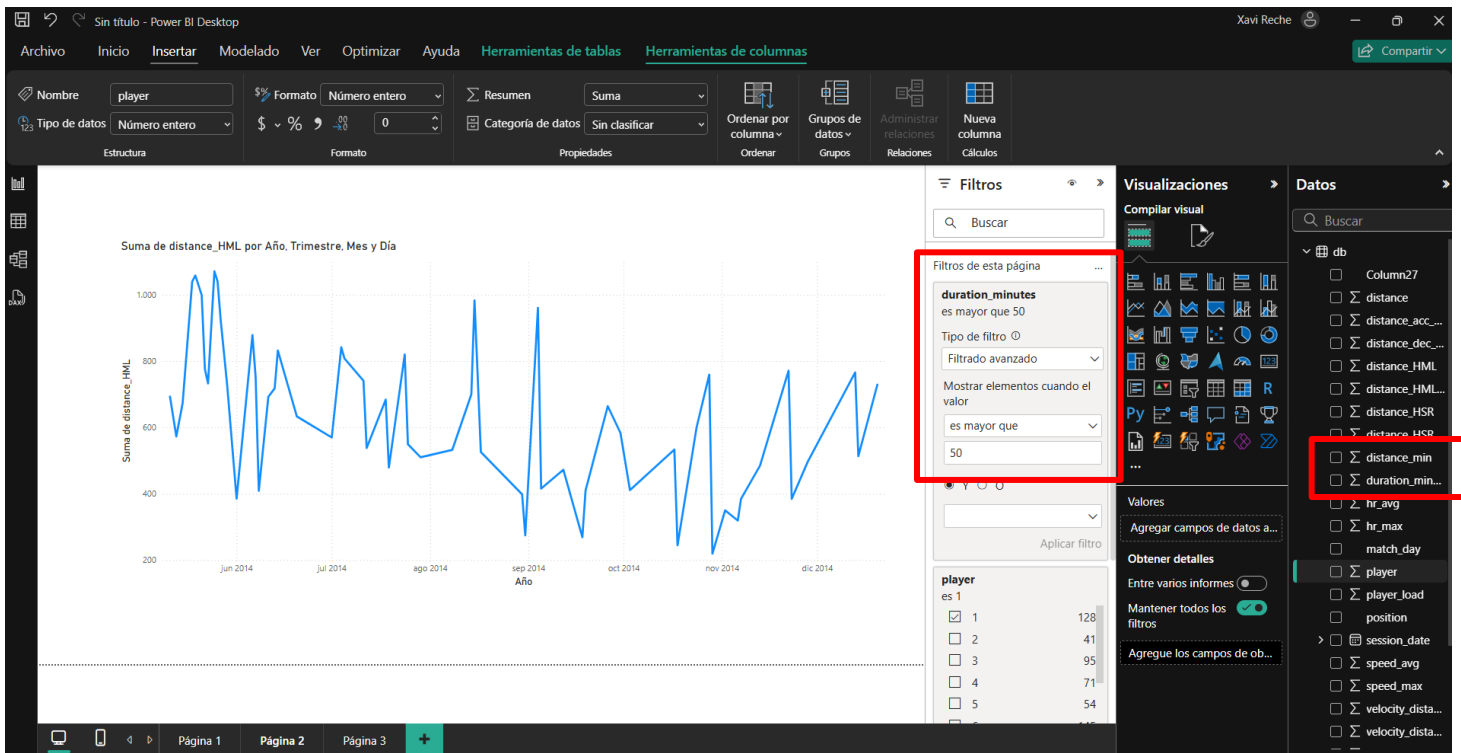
Sin título - Power BI Desktop
Xavi Reche

Archivo Inicio Insertar Modelado Ver Optimizar Ayuda Herramientas de tablas Herramientas de columnas
Compartir

Nombre player
Tipo de datos Número entero
Estructura
Formato Número entero
$ % 0
Formato
Resumen Suma
Categoría de datos Sin clasificar
Propiedades
Ordenar por columna
Ordenar
Grupos de datos
Grupos
Administrar relaciones
Relaciones
Nueva columna
Cálculos

Suma de distance_HML por Año, Trimestre, Mes y Día
Suma de distance_HML
1.000
800
600
400
200
jun 2014 jul 2014 ago 2014 sep 2014 oct 2014 nov 2014 dic 2014
Año

Filtros
Buscar
Filtros de esta página
duration_minutes
es mayor que 50
Tipo de filtro
Filtrado avanzado
Mostrar elementos cuando el valor
es mayor que
50
Y O
Aplicar filtro
player
es 1
| 1 | 128 |
|---|---|
| 2 | 41 |
| 3 | 95 |
| 4 | 71 |
| 5 | 54 |

Visualizaciones
Compilar visual
...
Valores
Agregar campos de datos a...
Obtener detalles
Entre varios informes
Mantener todos los filtros
Agregue los campos de ob...

Datos
Buscar
db
Column27
distance
distance_acc_...
distance_dec_...
distance_HML
distance_HML...
distance_HSR
distance_HSR
distance_min
duration_min...
hr_avg
hr_max
match_day
player
player_load
position
session_date
speed_avg
speed_max
velocity_dista...
velocity_dista...

Página 1 Página 2 Página 3 +